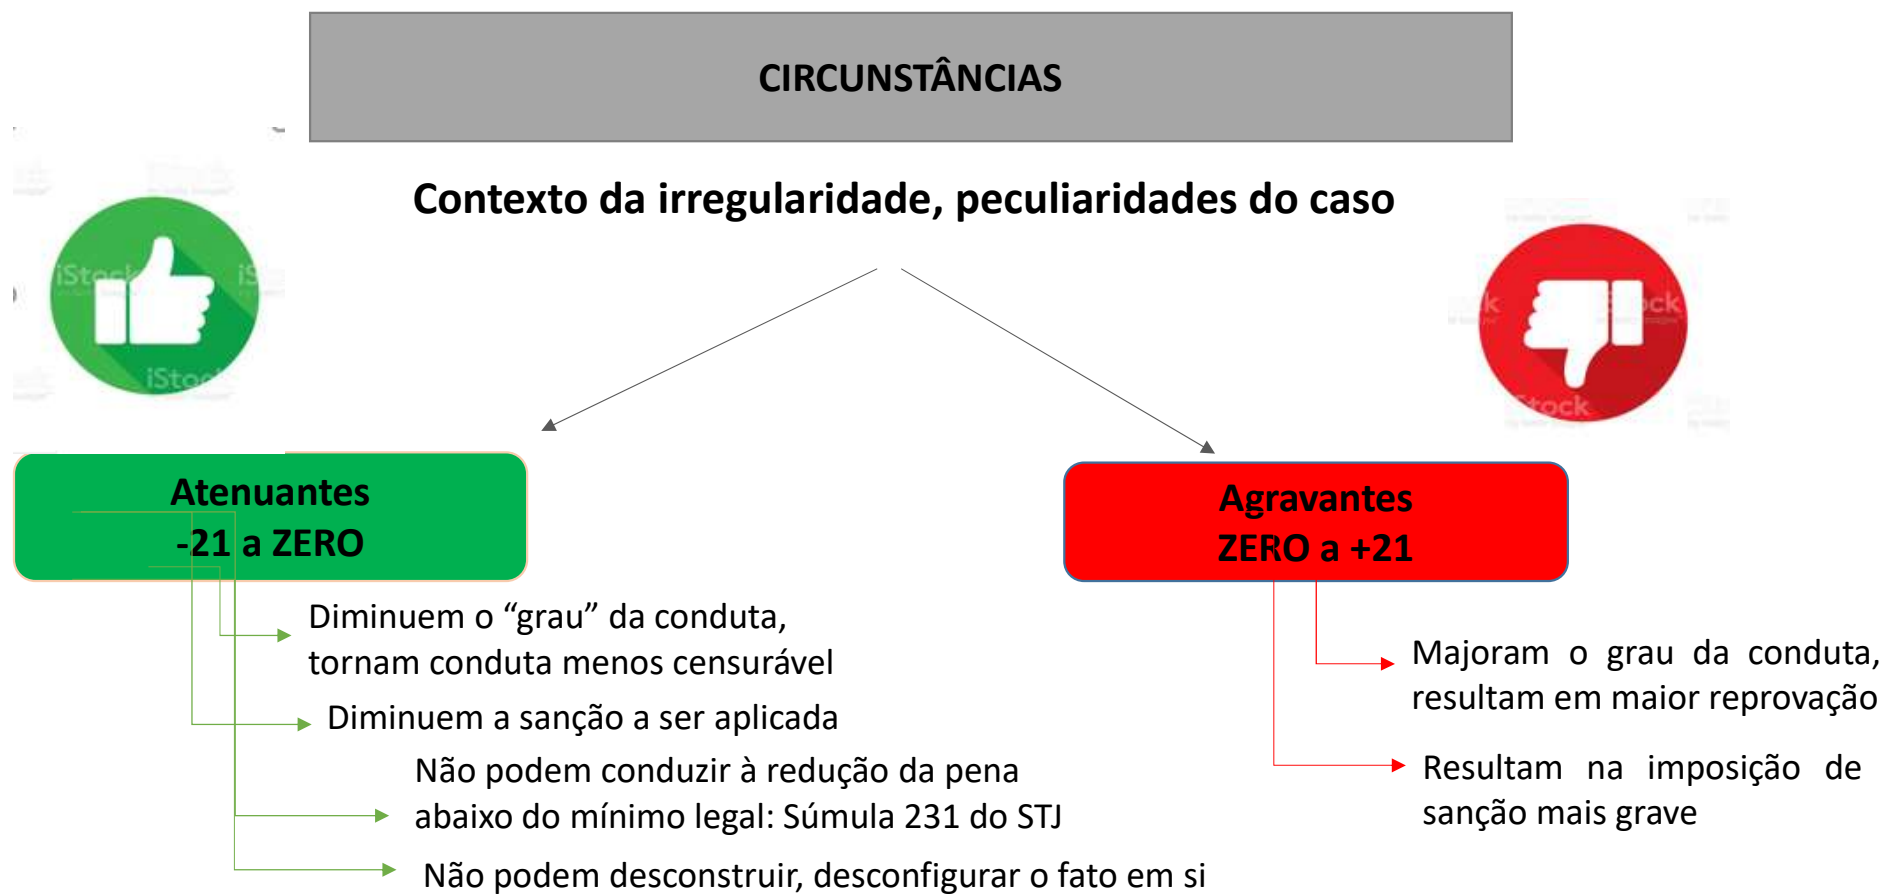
CIRCUNSTÂNCIAS

Contexto da irregularidade, peculiaridades do caso

Atenuantes
-21 a ZERO

Diminuem o “grau” da conduta, tornam conduta menos censurável

Diminuem a sanção a ser aplicada

Não podem conduzir à redução da pena abaixo do mínimo legal: Súmula 231 do STJ

Não podem desconstruir, desconfigurar o fato em si

Agravantes
ZERO a +21

Majoram o grau da conduta, resultam em maior reprovação

Resultam na imposição de sanção mais grave